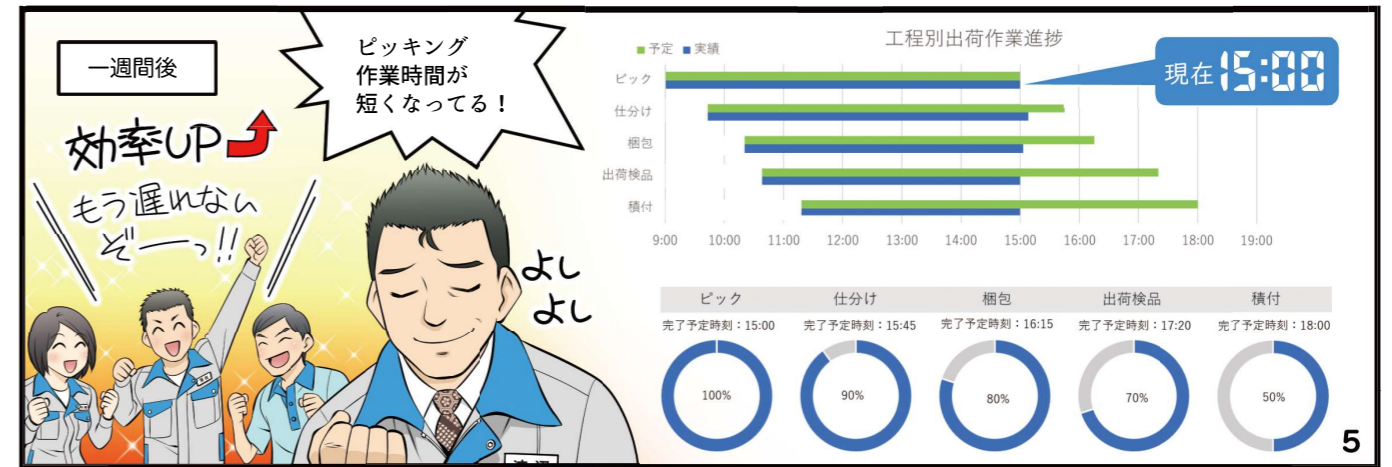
一週間後

ピッキング作業時間が短くなってる！

効率UP

もう遅れないぞーっ!!

よしよし

工程別出荷作業進捗

予定　実績

ピック
仕分け
梱包
出荷検品
積付

9:00　10:00　11:00　12:00　13:00　14:00　15:00　16:00　17:00　18:00　19:00

現在15:00

| ピック | 仕分け | 梱包 | 出荷検品 | 積付 |
|---|---|---|---|---|
| 完了予定時刻：15:00 | 完了予定時刻：15:45 | 完了予定時刻：16:15 | 完了予定時刻：17:20 | 完了予定時刻：18:00 |
| 100% | 90% | 80% | 70% | 50% |

5